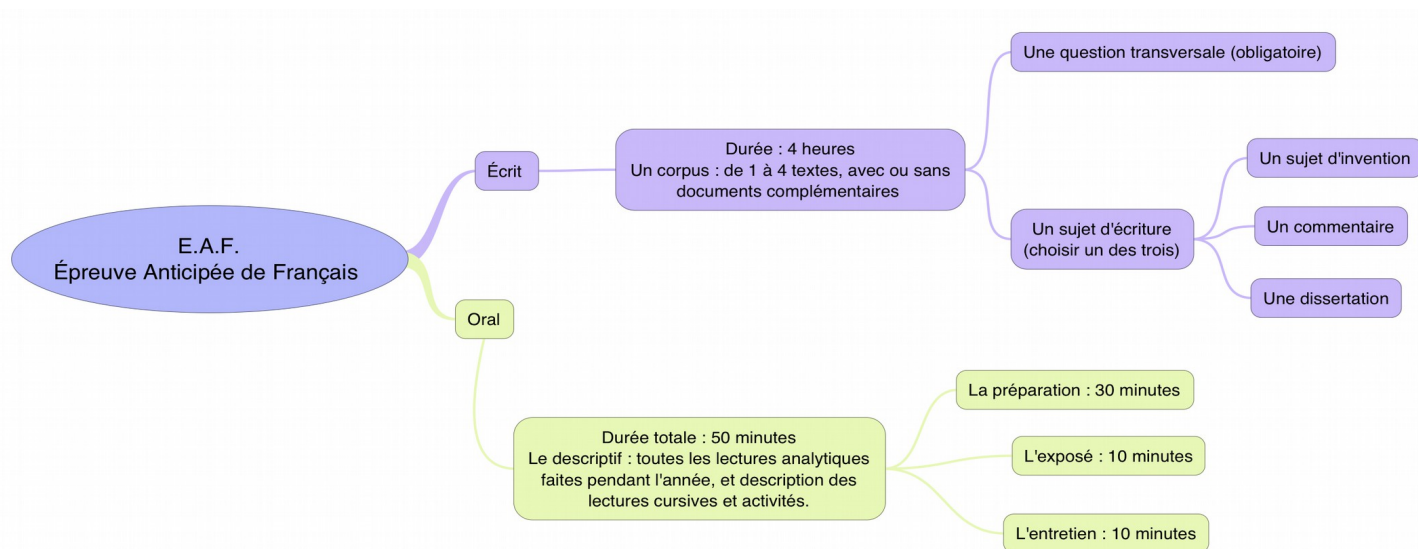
E.A.F.
Épreuve Anticipée de Français

Écrit

Durée : 4 heures
Un corpus : de 1 à 4 textes, avec ou sans documents complémentaires

Une question transversale (obligatoire)

Un sujet d'écriture (choisir un des trois)

Un sujet d'invention

Un commentaire

Une dissertation

Oral

Durée totale : 50 minutes
Le descriptif : toutes les lectures analytiques faites pendant l'année, et description des lectures cursives et activités.

La préparation : 30 minutes

L'exposé : 10 minutes

L'entretien : 10 minutes